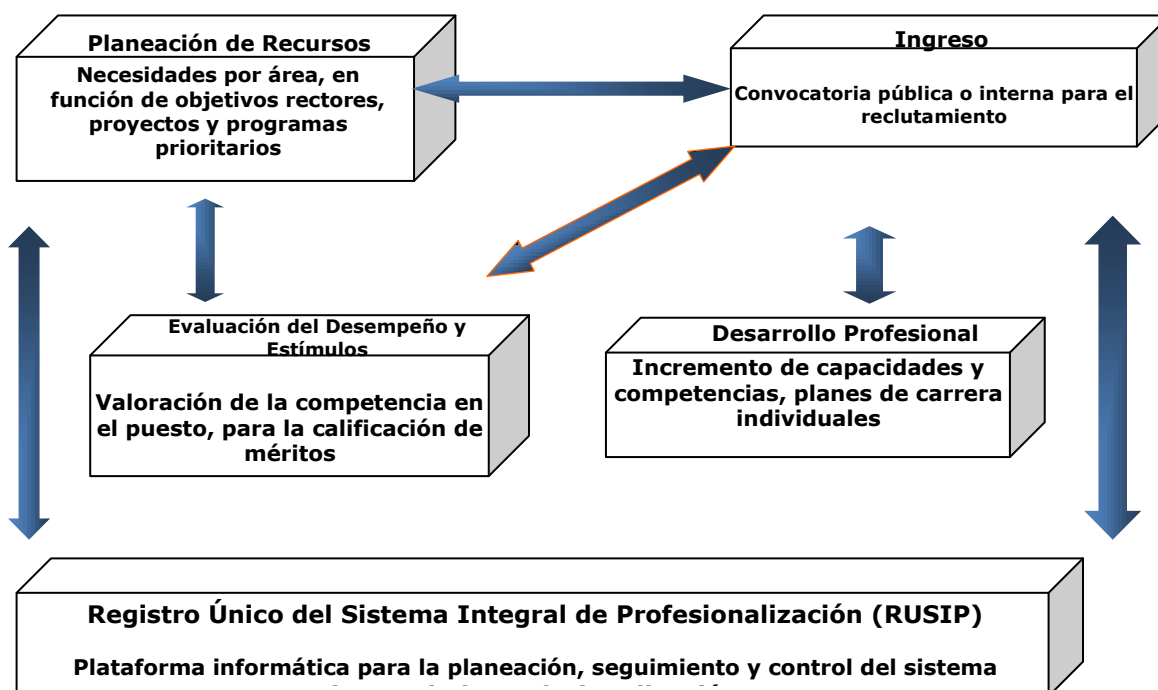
Planeación de Recursos

Necesidades por área, en función de objetivos rectores, proyectos y programas prioritarios

Ingreso

Convocatoria pública o interna para el reclutamiento

Evaluación del Desempeño y Estímulos

Valoración de la competencia en el puesto, para la calificación de méritos

Desarrollo Profesional

Incremento de capacidades y competencias, planes de carrera individuales

Registro Único del Sistema Integral de Profesionalización (RUSIP)

Plataforma informática para la planeación, seguimiento y control del sistema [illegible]